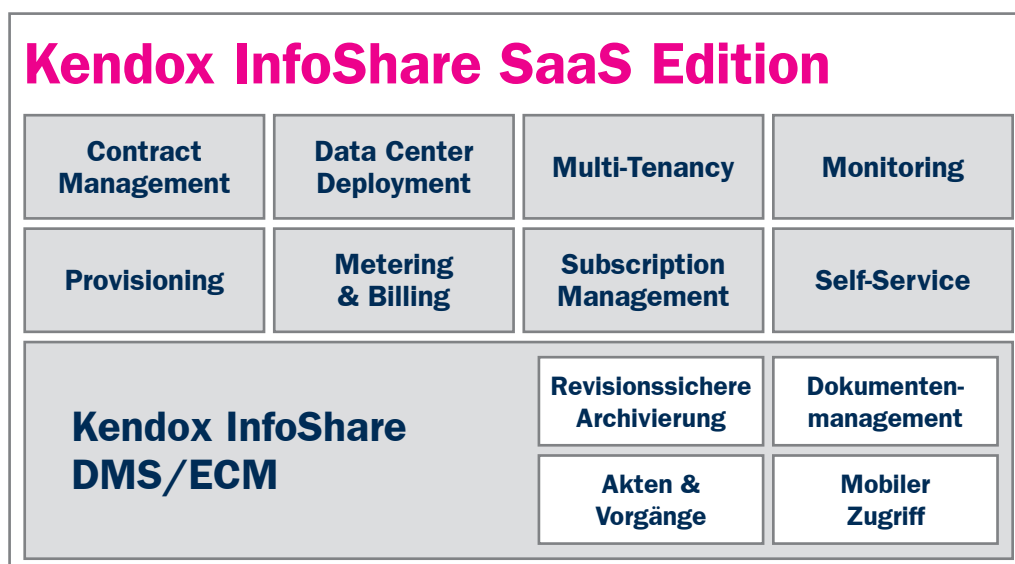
Kendox InfoShare SaaS Edition

Contract Management

Data Center Deployment

Multi-Tenancy

Monitoring

Provisioning

Metering & Billing

Subscription Management

Self-Service

Kendox InfoShare DMS/ECM

Revisionssichere Archivierung

Dokumentenmanagement

Akten & Vorgänge

Mobiler Zugriff